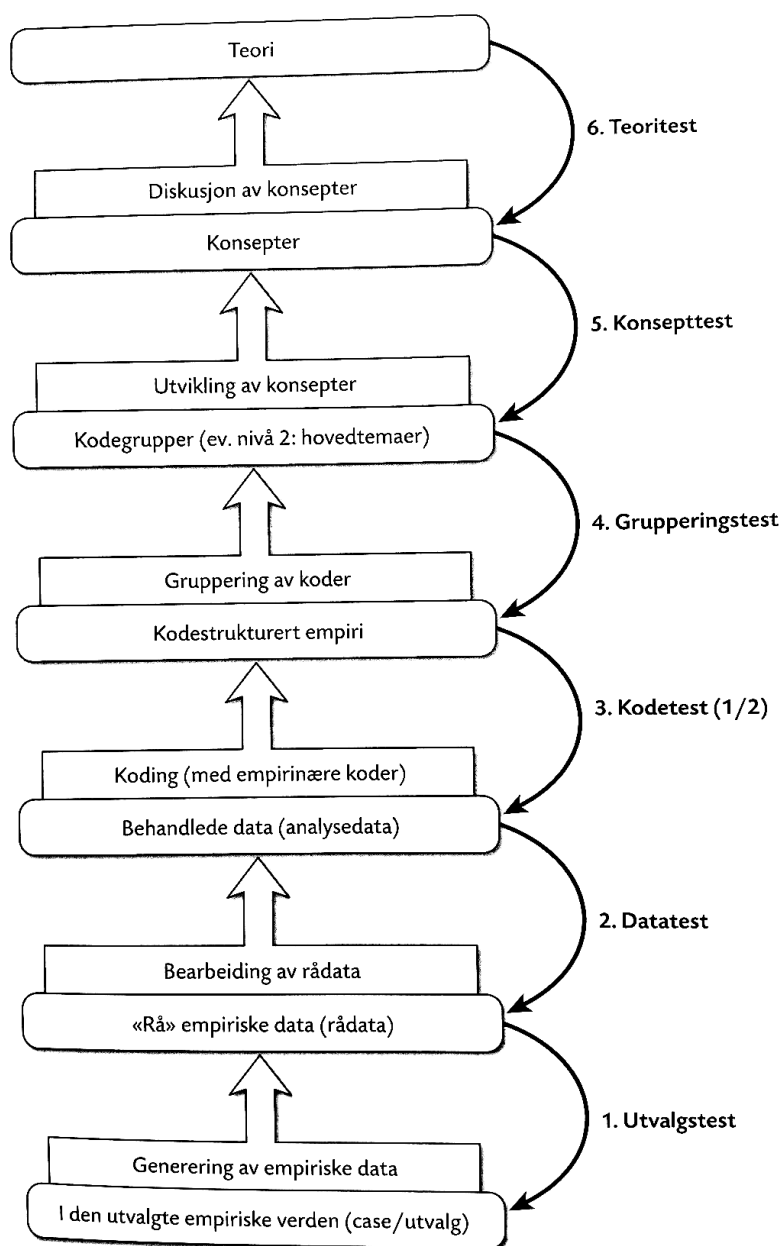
Teori

6. Teoritest

Diskusjon av konsepter

Konsepter

5. Konsepttest

Utvikling av konsepter

Kodegrupper (ev. nivå 2: hovedtemaer)

4. Grupperingstest

Gruppering av koder

Kodestrukturert empiri

3. Kodetest (1/2)

Koding (med empirinære koder)

Behandlede data (analysedata)

2. Datatest

Bearbeiding av rådata

«Rå» empiriske data (rådata)

1. Utvalgstest

Generering av empiriske data

I den utvalgte empiriske verden (case/utvalg)